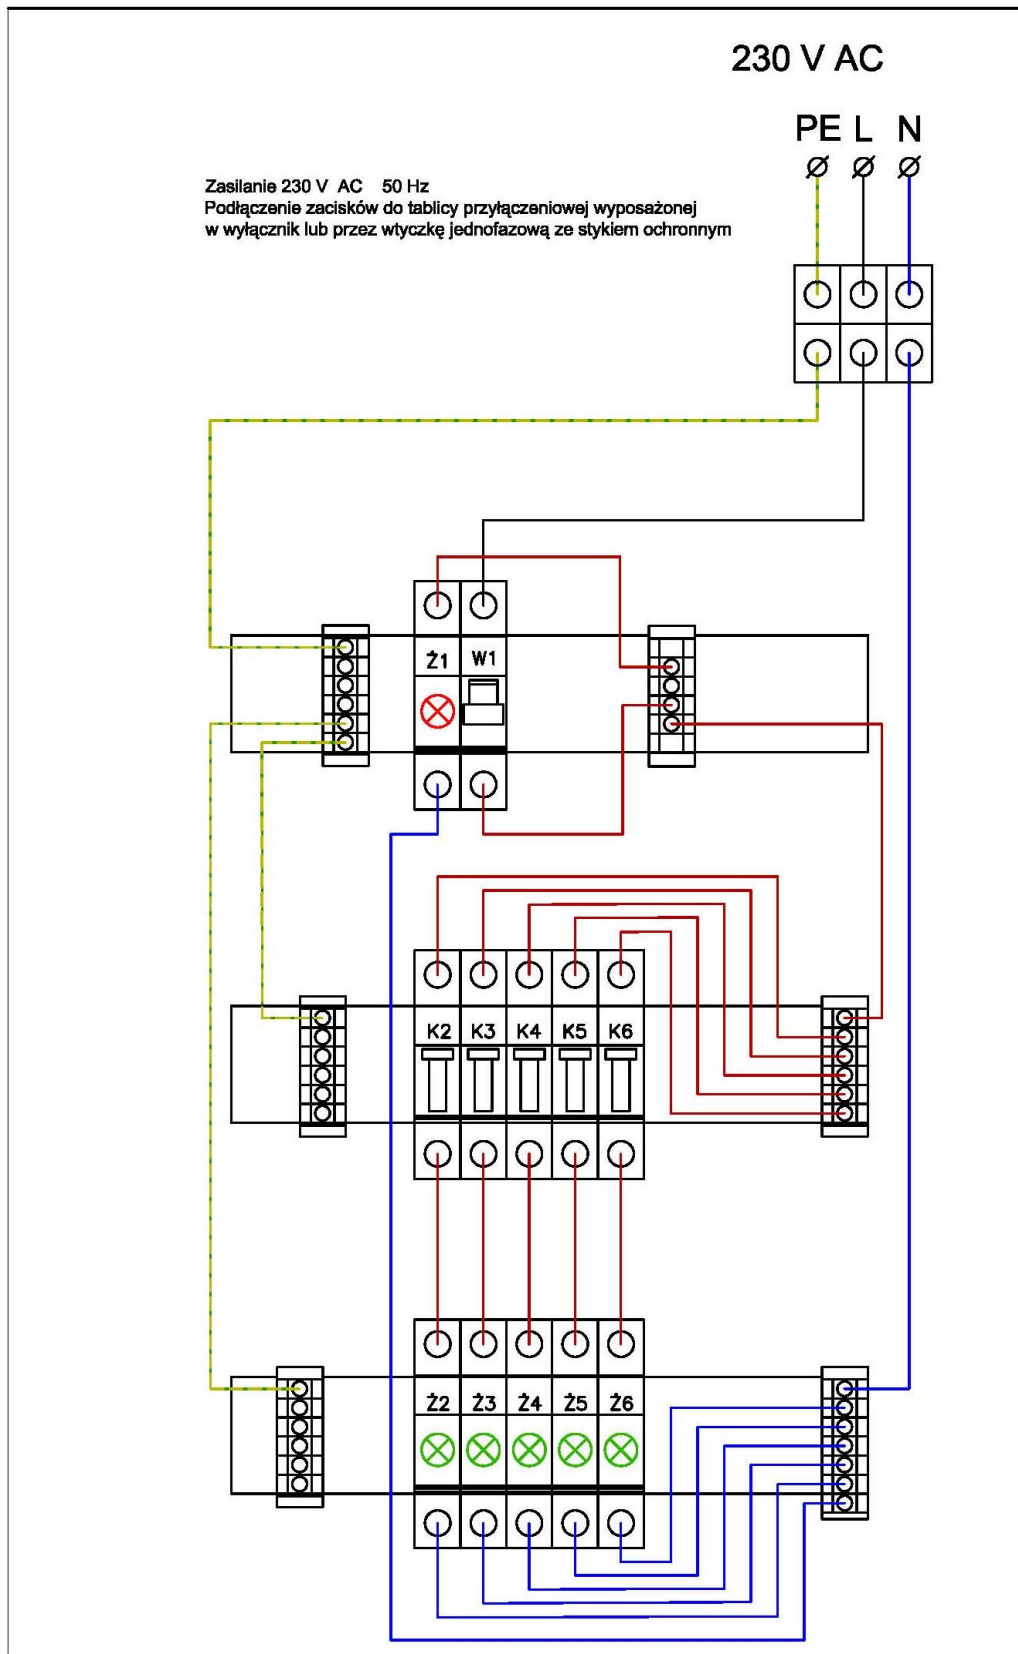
230 V AC

PE L N

Zasilanie 230 V AC 50 Hz
Podłączenie zacisków do tablicy przyłączeniowej wyposażonej w wyłącznik lub przez wtyczkę jednofazową ze stykiem ochronnym

Ż1 W1

K2 K3 K4 K5 K6

Ż2 Ż3 Ż4 Ż5 Ż6